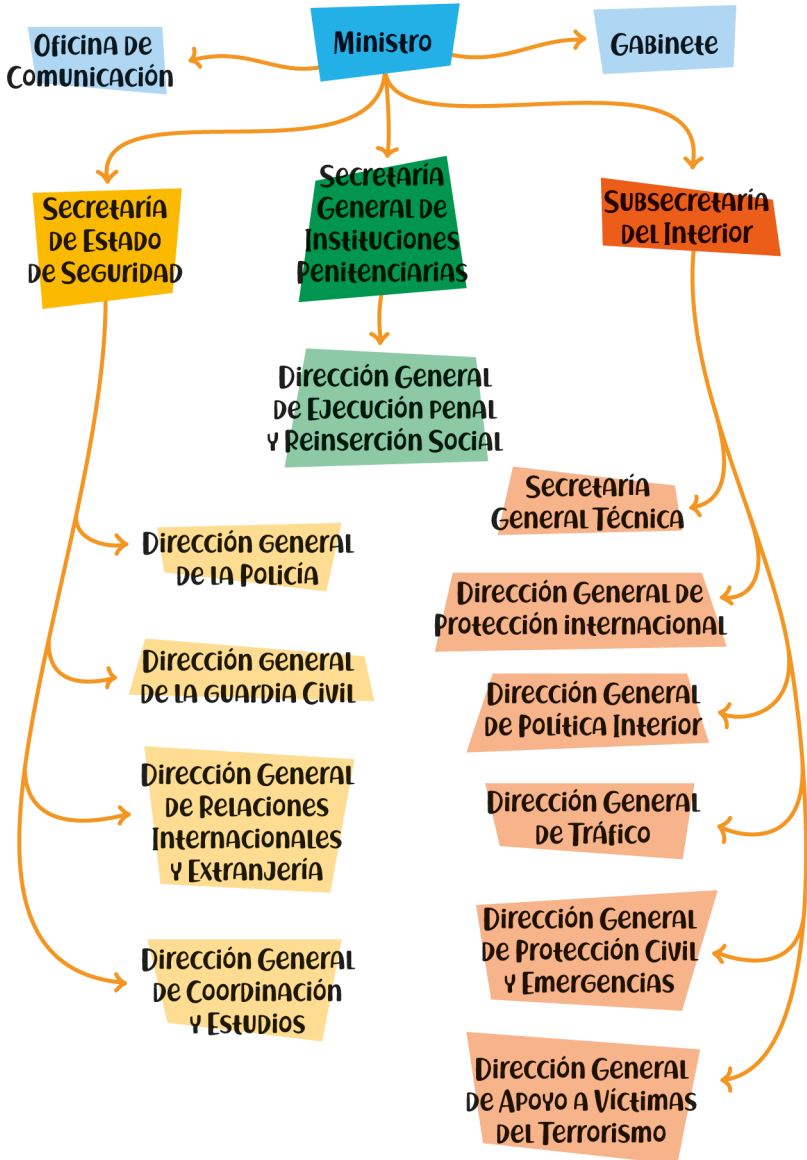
Ministro

Oficina de Comunicación

Gabinete

Secretaría de Estado de Seguridad

Secretaría General de Instituciones Penitenciarias

Subsecretaría del Interior

Dirección General de Ejecución penal y Reinserción Social

Secretaría General Técnica

Dirección general de la Policía

Dirección General de Protección internacional

Dirección general de la guardia Civil

Dirección General de Política Interior

Dirección General de Relaciones Internacionales y Extranjería

Dirección General de Tráfico

Dirección General de Protección Civil y Emergencias

Dirección General de Coordinación y Estudios

Dirección General de Apoyo a Víctimas del Terrorismo